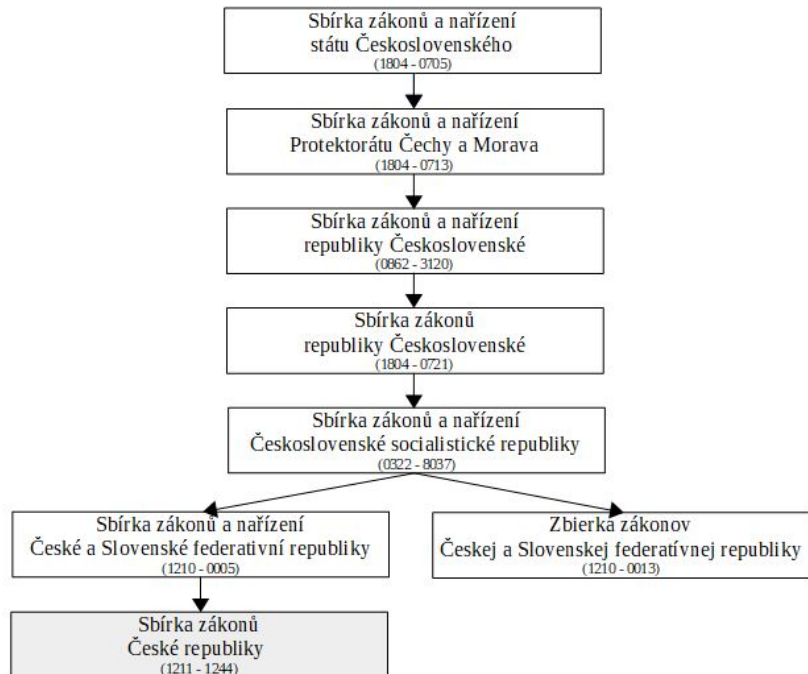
Sbírka zákonů a nařízení
státu Československého
(1804 - 0705)

Sbírka zákonů a nařízení
Protektorátu Čechy a Morava
(1804 - 0713)

Sbírka zákonů a nařízení
republiky Československé
(0862 - 3120)

Sbírka zákonů
republiky Československé
(1804 - 0721)

Sbírka zákonů a nařízení
Československé socialistické republiky
(0322 - 8037)

Sbírka zákonů a nařízení
České a Slovenské federativní republiky
(1210 - 0005)

Zbierka zákonov
Českej a Slovenskej federatívnej republiky
(1210 - 0013)

Sbírka zákonů
České republiky
(1211 - 1244)